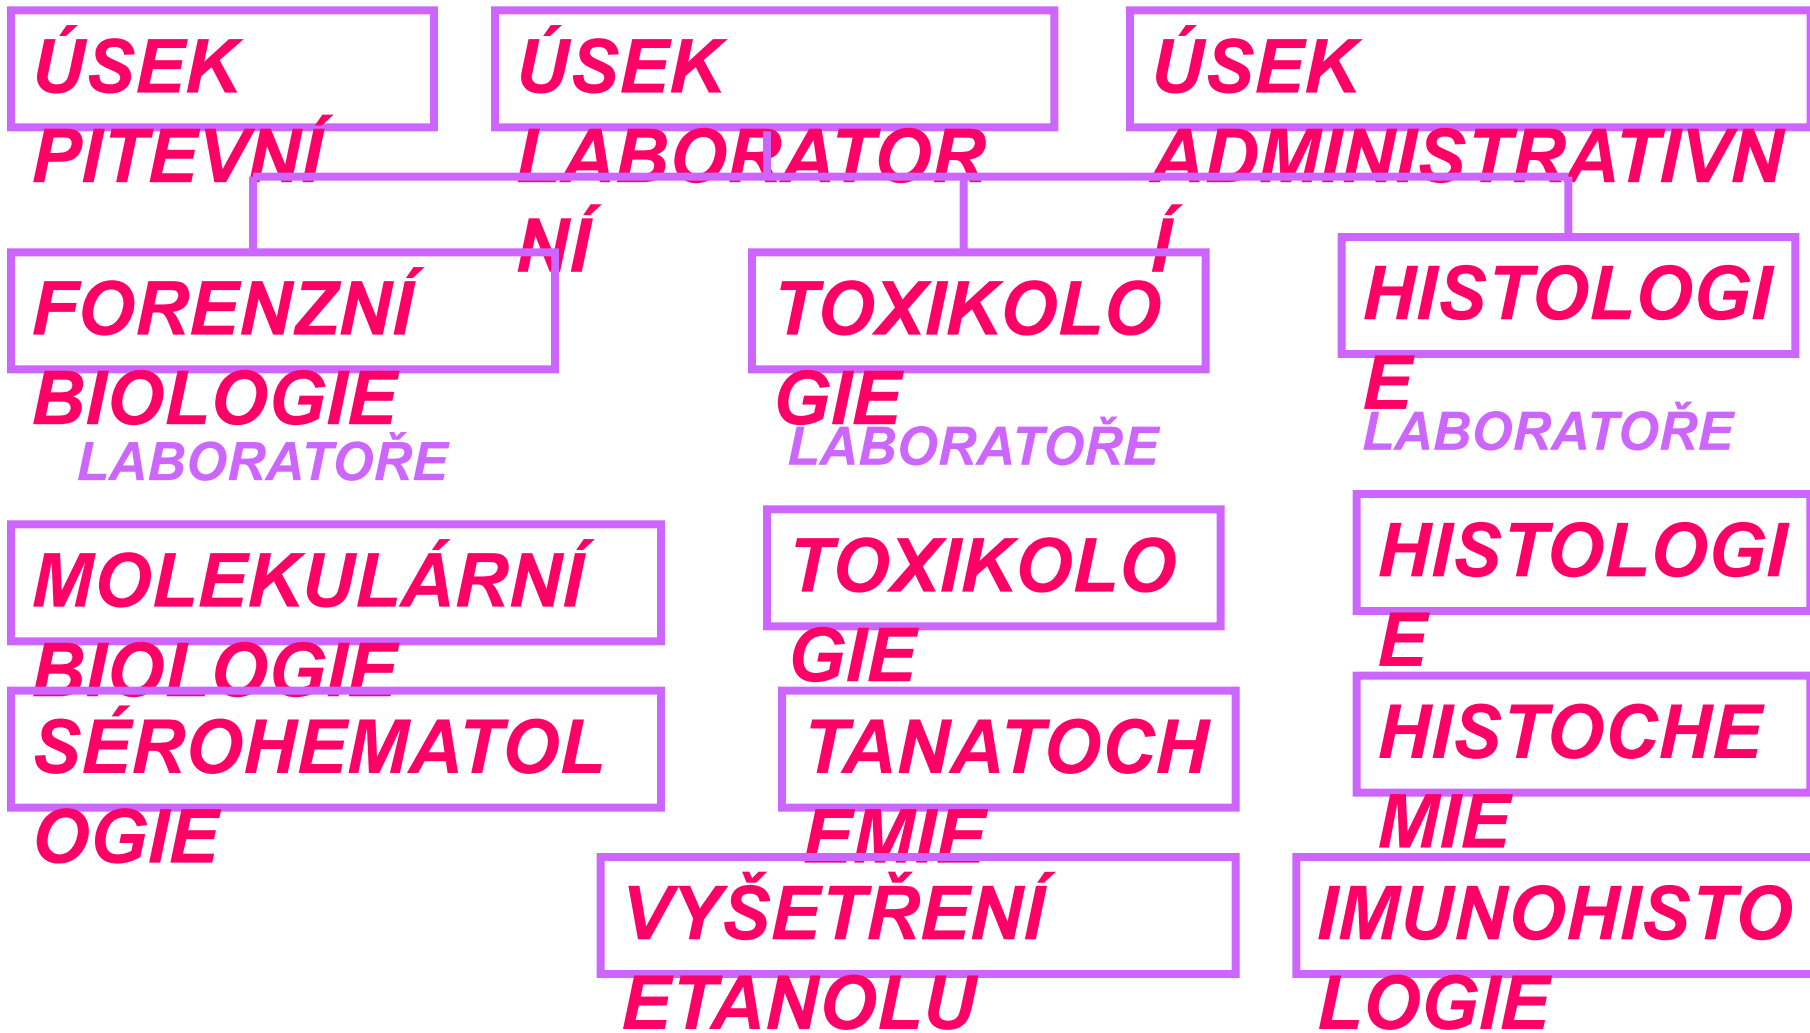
ÚSEK PITEVNÍ

ÚSEK LABORATORNÍ

ÚSEK ADMINISTRATIVNÍ

FORENZNÍ BIOLOGIE

LABORATOŘE

TOXIKOLOGIE

LABORATOŘE

HISTOLOGIE

LABORATOŘE

MOLEKULÁRNÍ BIOLOGIE

SÉROHEMATOLOGIE

TOXIKOLOGIE

TANATOCHEMIE

VYŠETŘENÍ ETANOLU

HISTOLOGIE

HISTOCHEMIE

IMUNOHISTOLOGIE